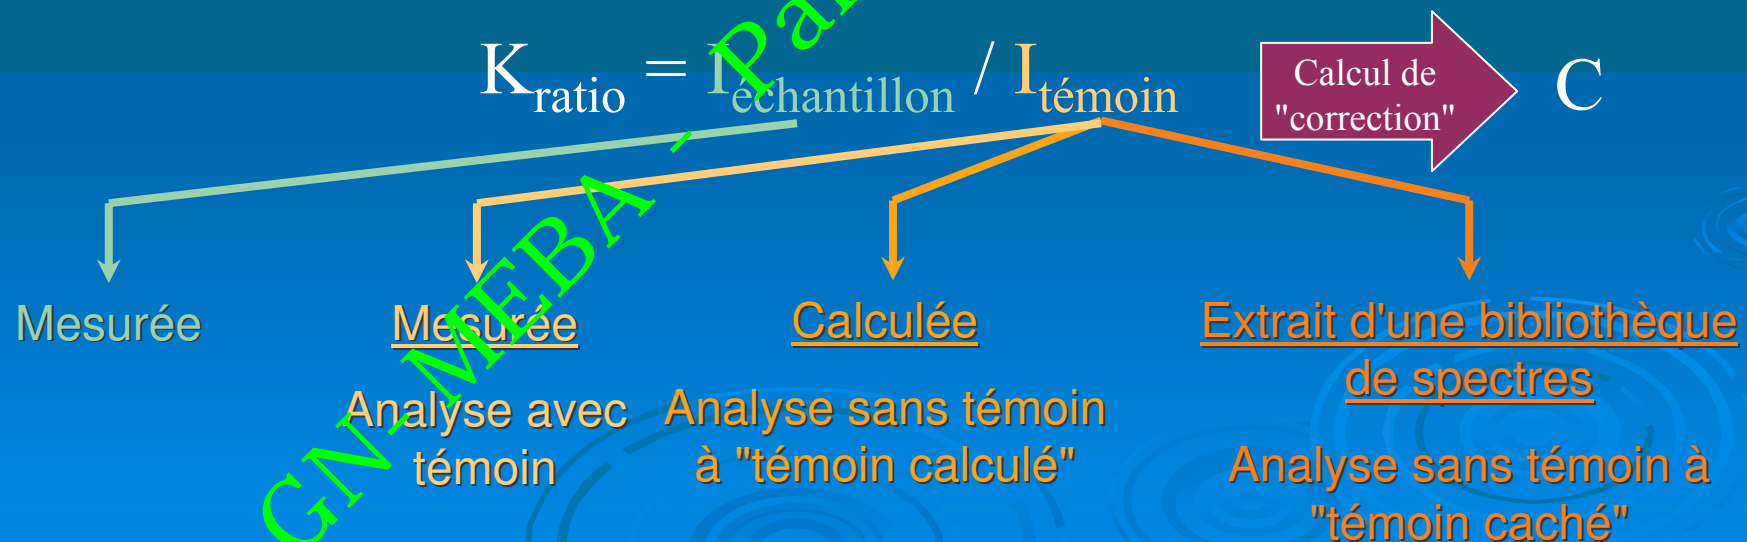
$K_{ratio} = I_{échantillon} / I_{témoin}$

Calcul de "correction"

C

Mesurée

Mesurée

Analyse avec témoin

Calculée

Analyse sans témoin à "témoin calculé"

Extrait d'une bibliothèque de spectres

Analyse sans témoin à "témoin caché"

GN-MEBA - Pa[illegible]